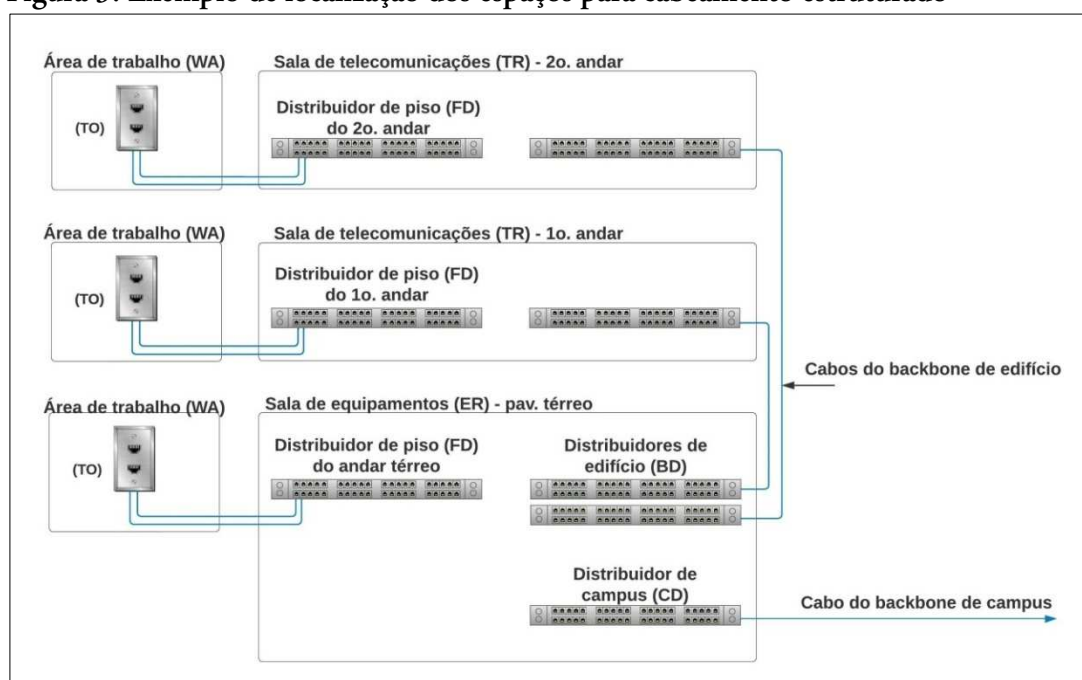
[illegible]

Área de trabalho (WA)

(TO)

Sala de telecomunicações (TR) - 2o. andar

Distribuidor de piso (FD) do 2o. andar

Área de trabalho (WA)

(TO)

Sala de telecomunicações (TR) - 1o. andar

Distribuidor de piso (FD) do 1o. andar

Cabos do backbone de edifício

Área de trabalho (WA)

(TO)

Sala de equipamentos (ER) - pav. térreo

Distribuidor de piso (FD) do andar térreo

Distribuidores de edifício (BD)

Distribuidor de campus (CD)

Cabo do backbone de campus